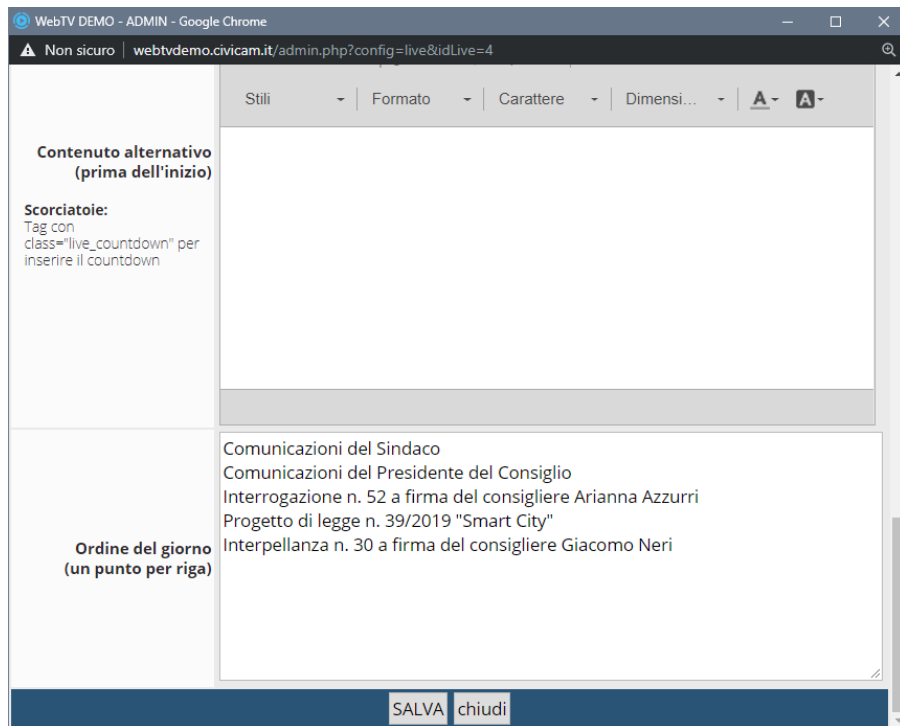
WebTV DEMO - ADMIN - Google Chrome

Non sicuro | webtvdemo.civicam.it/admin.php?config=live&idLive=4

Stili Formato Carattere Dimensi... A A

Contenuto alternativo (prima dell'inizio)

Scorciatoie:
Tag con class="live_countdown" per inserire il countdown

Ordine del giorno (un punto per riga)

Comunicazioni del Sindaco
Comunicazioni del Presidente del Consiglio
Interrogazione n. 52 a firma del consigliere Arianna Azzurri
Progetto di legge n. 39/2019 "Smart City"
Interpellanza n. 30 a firma del consigliere Giacomo Neri

SALVA chiudi